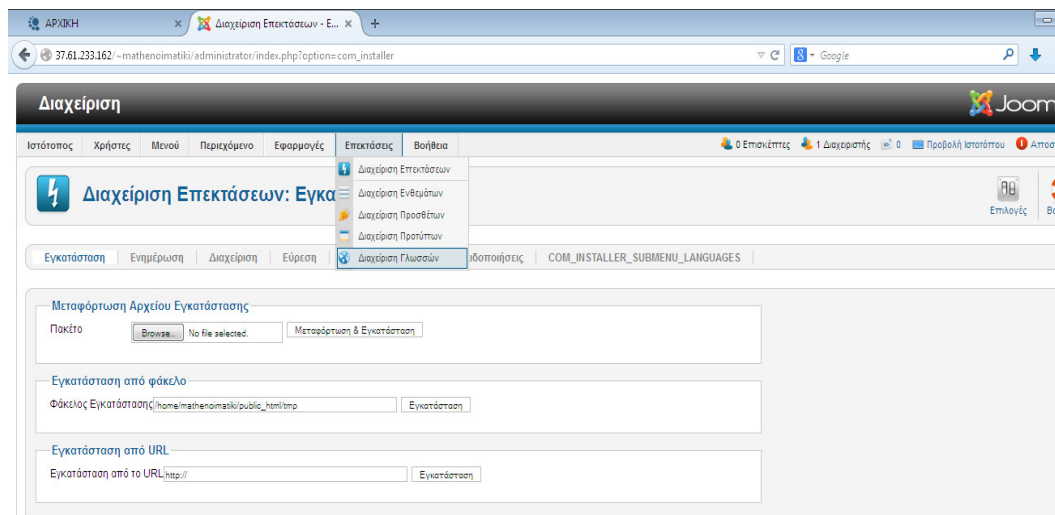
ΑΡΧΙΚΗ

Διαχείριση Επεκτάσεων - E...

+

37.61.233.162/~mathenoimatiki/administrator/index.php?option=com_installer

Google

Διαχείριση

Joom

Ιστότοπος | Χρήστες | Μενού | Περιεχόμενο | Εφαρμογές | Επεκτάσεις | Βοήθεια

0 Επισκέπτες | 1 Διαχειριστής | 0 | Προβολή Ιστοτόπου | Αποσ

Διαχείριση Επεκτάσεων: Εγκα

Διαχείριση Επεκτάσεων
Διαχείριση Ενθεμάτων
Διαχείριση Προσθέτων
Διαχείριση Προτύπων
Διαχείριση Γλωσσών

Επιλογές

Εγκατάσταση | Ενημέρωση | Διαχείριση | Εύρεση | ιδοποιήσεις | COM_INSTALLER_SUBMENU_LANGUAGES

Μεταφόρτωση Αρχείου Εγκατάστασης

Πακέτο Browse... No file selected. Μεταφόρτωση & Εγκατάσταση

Εγκατάσταση από φάκελο

Φάκελος Εγκατάστασης /home/mathenoimatiki/public_html/tmp Εγκατάσταση

Εγκατάσταση από URL

Εγκατάσταση από το URL http:// Εγκατάσταση